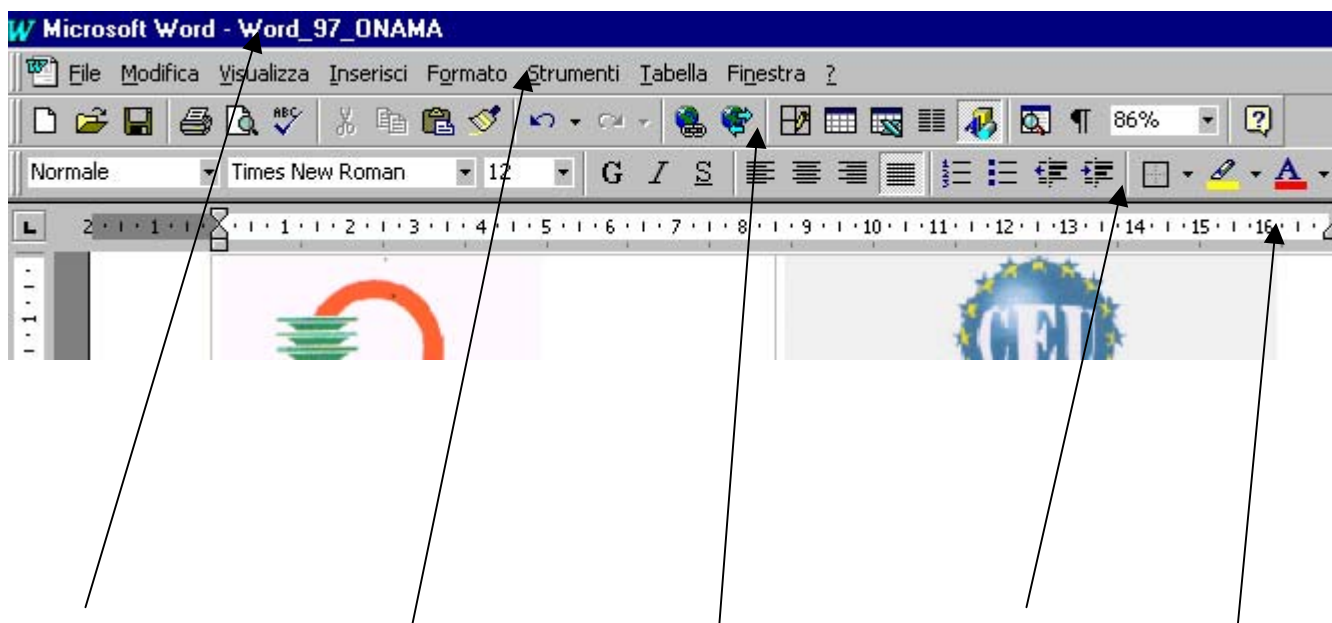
Microsoft Word - Word_97_ONAMA

File Modifica Visualizza Inserisci Formato Strumenti Tabella Finestra ?

86%

Normale Times New Roman 12 G I S

2 · 1 · 1 · 1 · 2 · 3 · 4 · 5 · 6 · 7 · 8 · 9 · 10 · 11 · 12 · 13 · 14 · 15 · 16

CEI